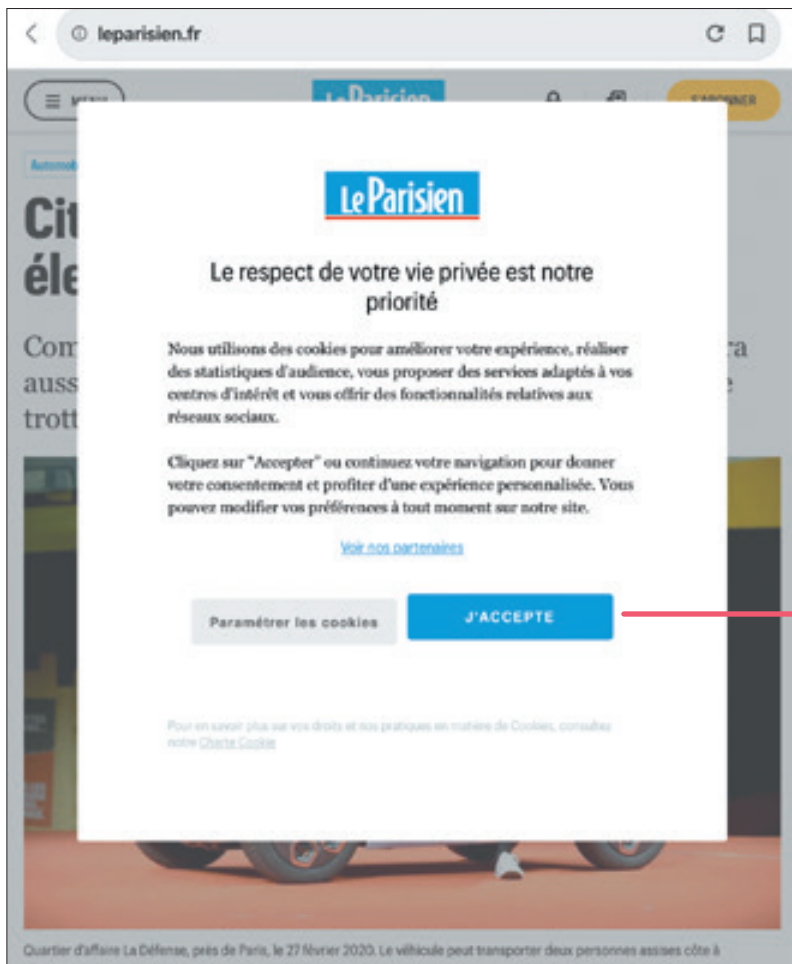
leparisien.fr

MENU

Le Parisien

S'ABONNER

Automob

Cit
éle

Com
auss
trott

ra
e

Le Parisien

Le respect de votre vie privée est notre priorité

Nous utilisons des cookies pour améliorer votre expérience, réaliser des statistiques d'audience, vous proposer des services adaptés à vos centres d'intérêt et vous offrir des fonctionnalités relatives aux réseaux sociaux.

Cliquez sur "Accepter" ou continuez votre navigation pour donner votre consentement et profiter d'une expérience personnalisée. Vous pouvez modifier vos préférences à tout moment sur notre site.

Voir nos partenaires

Paramétrer les cookies

J'ACCEPTE

Pour en savoir plus sur vos droits et nos pratiques en matière de Cookies, consultez notre Charte Cookie

Quartier d'affaire La Défense, près de Paris, le 27 février 2020. Le véhicule peut transporter deux personnes assises côte à